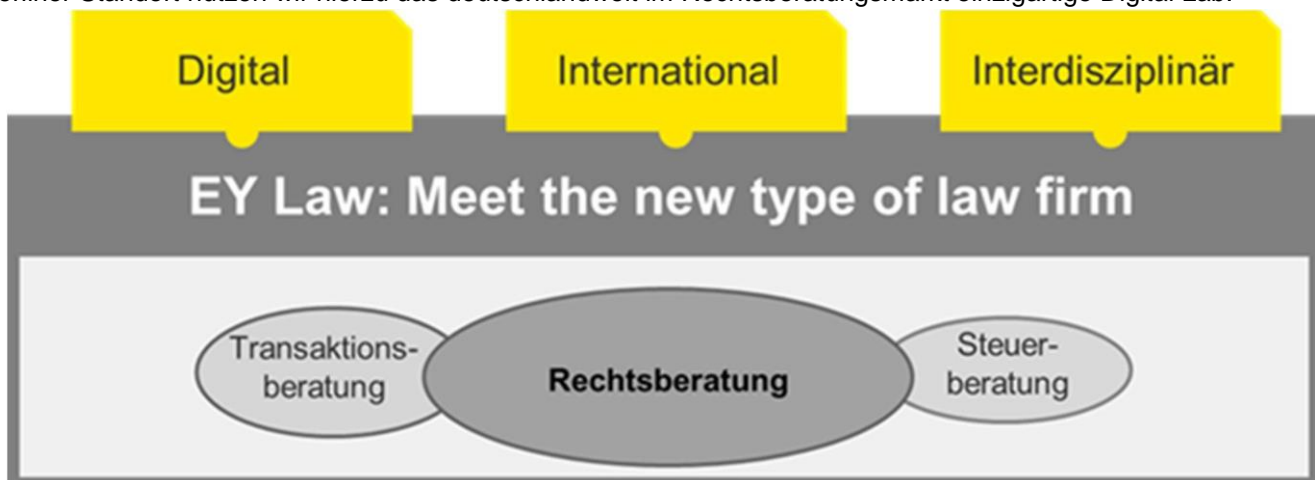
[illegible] Standort nutzen wir hierzu das deutschlandweit im Rechtsberatungsmarkt einzigartige Digital Lab.

Digital

International

Interdisziplinär

EY Law: Meet the new type of law firm

Transaktionsberatung

Rechtsberatung

Steuerberatung